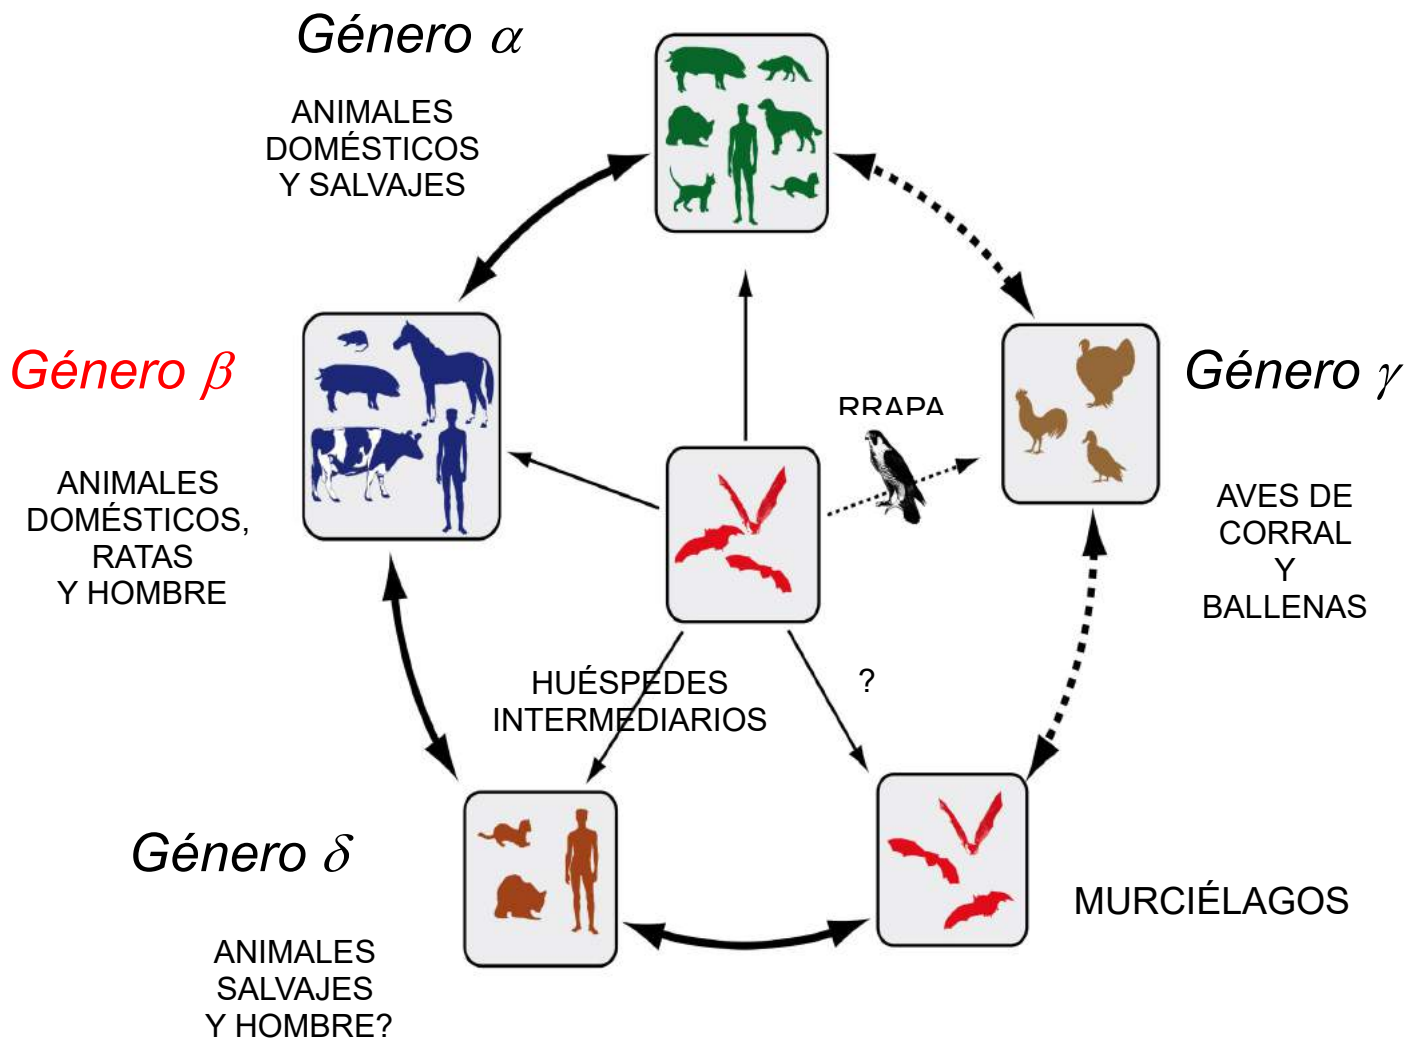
Género $\alpha$

ANIMALES DOMÉSTICOS Y SALVAJES

Género $\beta$

ANIMALES DOMÉSTICOS, RATAS Y HOMBRE

RRAPA

Género $\gamma$

AVES DE CORRAL Y BALLENAS

HUÉSPEDES INTERMEDIARIOS

?

Género $\delta$

ANIMALES SALVAJES Y HOMBRE?

MURCIÉLAGOS